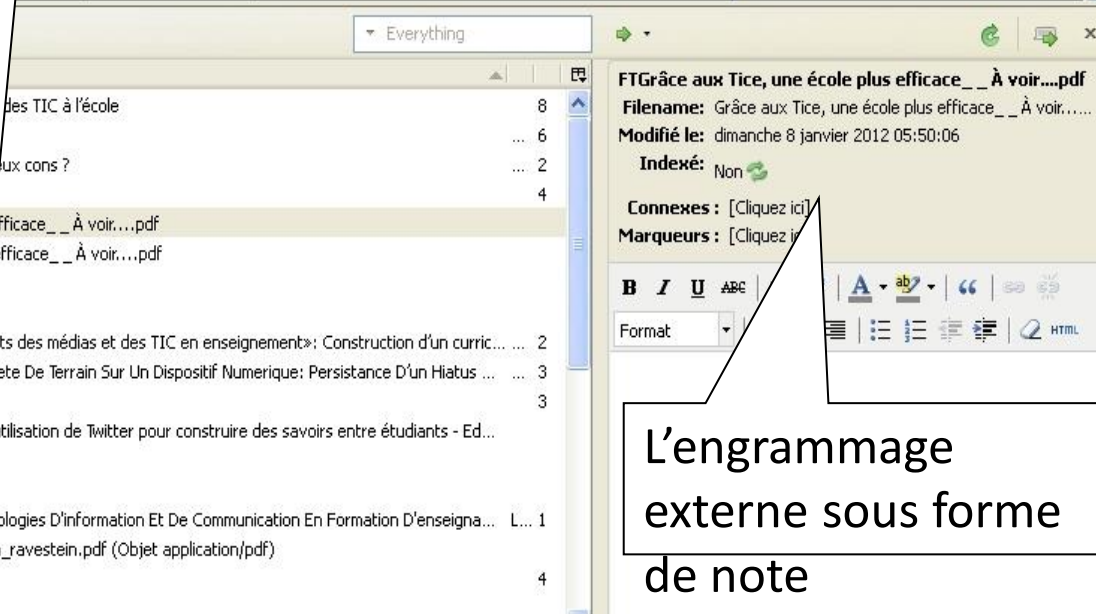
Everything

des TIC à l'école 8
... 6
ux cons ? ... 2
4
fficace_ _À voir....pdf
fficace_ _À voir....pdf

ts des médias et des TIC en enseignement»: Construction d'un curric... ... 2
ete De Terrain Sur Un Dispositif Numerique: Persistance D'un Hiatus ... ... 3
3
tilisation de Twitter pour construire des savoirs entre étudiants - Ed...

ologies D'information Et De Communication En Formation D'enseigna... L... 1
_ravestein.pdf (Objet application/pdf)
4

FTGrâce aux Tice, une école plus efficace_ _À voir....pdf
Filename: Grâce aux Tice, une école plus efficace_ _À voir......
Modifié le: dimanche 8 janvier 2012 05:50:06
Indexé: Non
Connexes : [Cliquez ici]
Marqueurs : [Cliquez ic

B I U ABC A 66
Format HTML

L'engrammage externe sous forme de note